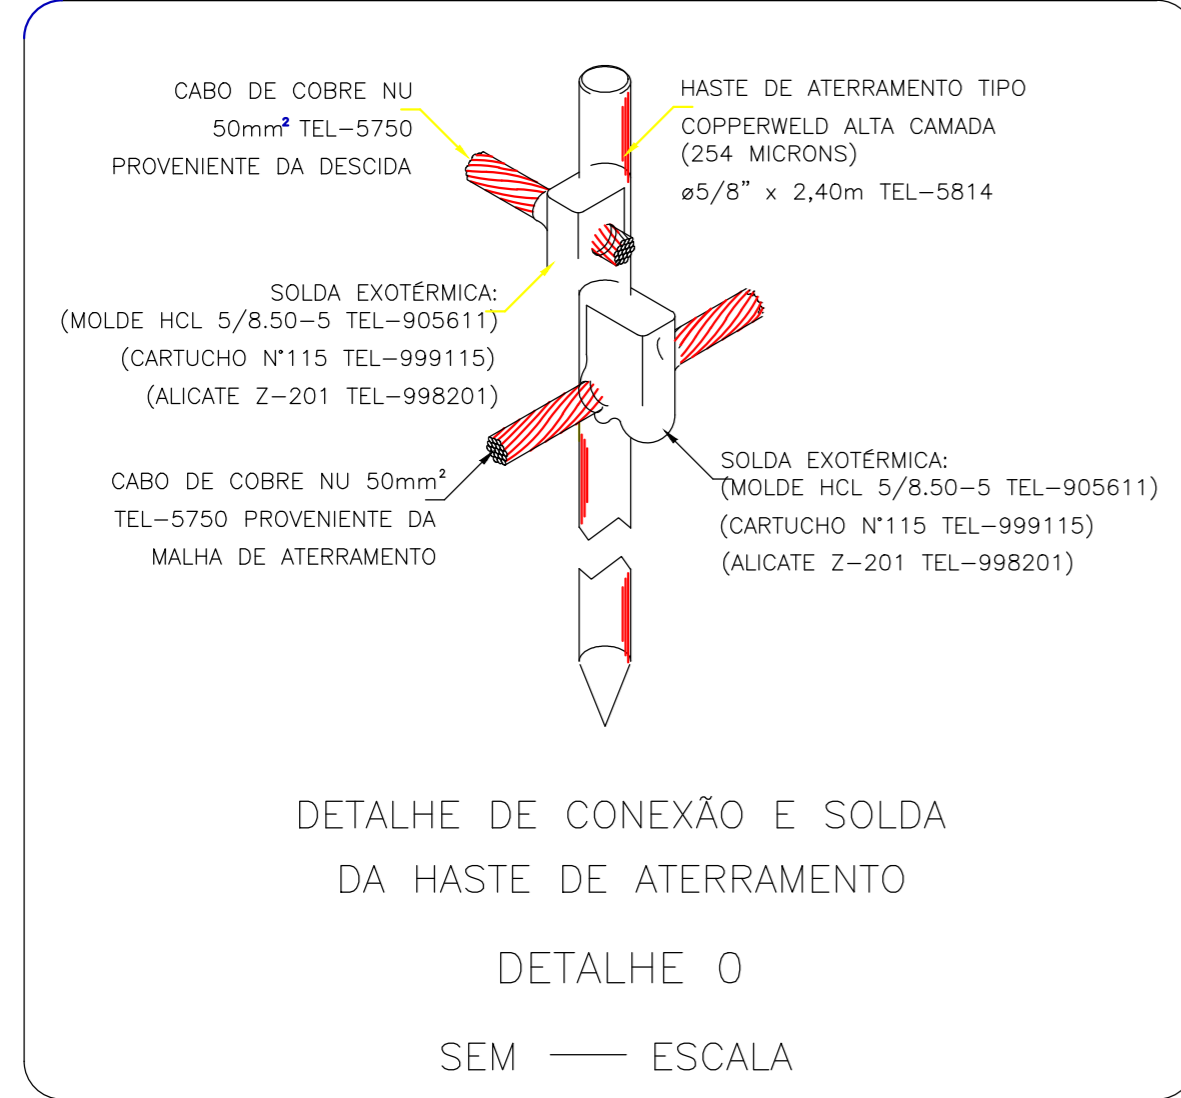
CABO DE COBRE NU $50mm^2$ TEL–5750 PROVENIENTE DA DESCIDA

HASTE DE ATERRAMENTO TIPO COPPERWELD ALTA CAMADA (254 MICRONS) ø5/8" x 2,40m TEL–5814

SOLDA EXOTÉRMICA: (MOLDE HCL 5/8.50–5 TEL–905611) (CARTUCHO N°115 TEL–999115) (ALICATE Z–201 TEL–998201)

CABO DE COBRE NU $50mm^2$ TEL–5750 PROVENIENTE DA MALHA DE ATERRAMENTO

SOLDA EXOTÉRMICA: (MOLDE HCL 5/8.50–5 TEL–905611) (CARTUCHO N°115 TEL–999115) (ALICATE Z–201 TEL–998201)

DETALHE DE CONEXÃO E SOLDA DA HASTE DE ATERRAMENTO

DETALHE 0

SEM —— ESCALA